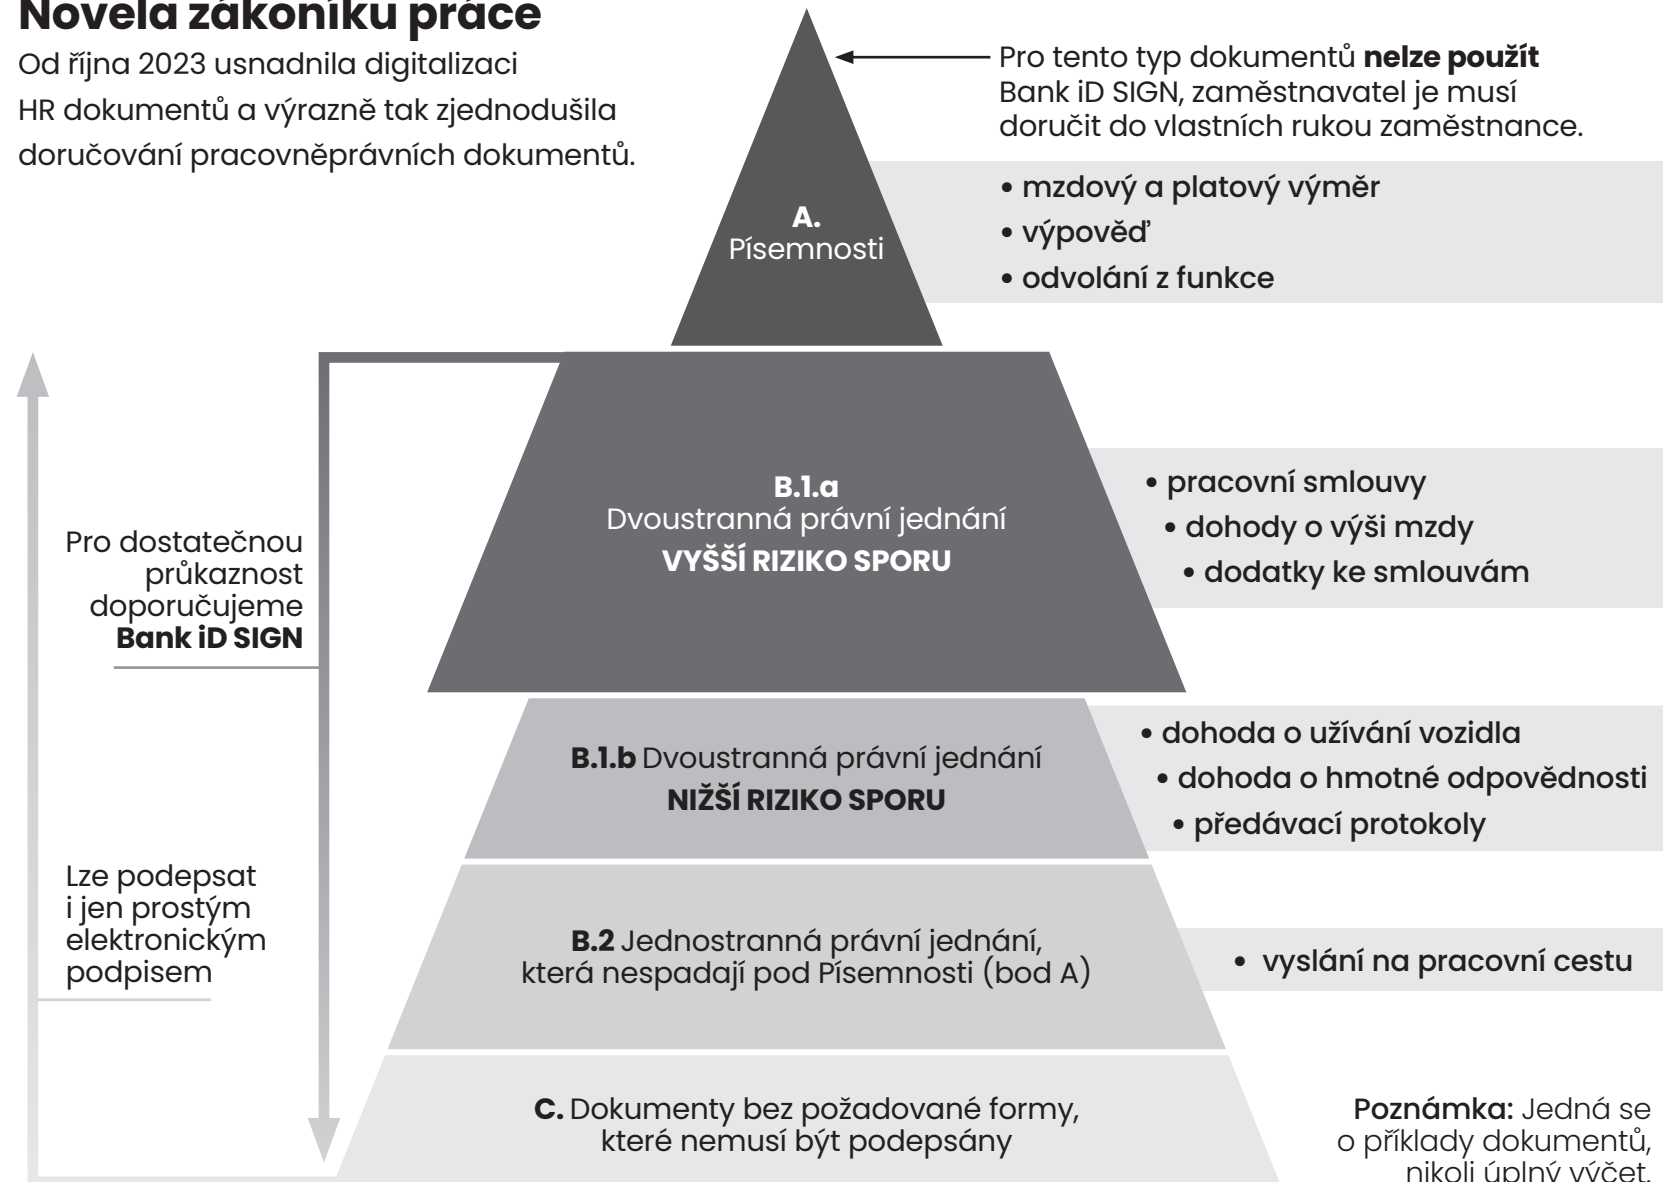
Novela zákoníku práce

Od října 2023 usnadnila digitalizaci HR dokumentů a výrazně tak zjednodušila doručování pracovněprávních dokumentů.

Pro tento typ dokumentů **nelze použít** Bank iD SIGN, zaměstnavatel je musí doručit do vlastních rukou zaměstnance.

A.
Písemnosti

• mzdový a platový výměr
• výpověď
• odvolání z funkce

B.1.a
Dvoustranná právní jednání
VYŠŠÍ RIZIKO SPORU

• pracovní smlouvy
• dohody o výši mzdy
• dodatky ke smlouvám

Pro dostatečnou průkaznost doporučujeme **Bank iD SIGN**

B.1.b Dvoustranná právní jednání
NIŽŠÍ RIZIKO SPORU

• dohoda o užívání vozidla
• dohoda o hmotné odpovědnosti
• předávací protokoly

Lze podepsat i jen prostým elektronickým podpisem

B.2 Jednostranná právní jednání, která nespadají pod Písemnosti (bod A)

• vyslání na pracovní cestu

C. Dokumenty bez požadované formy, které nemusí být podepsány

Poznámka: Jedná se o příklady dokumentů, nikoli úplný výčet.